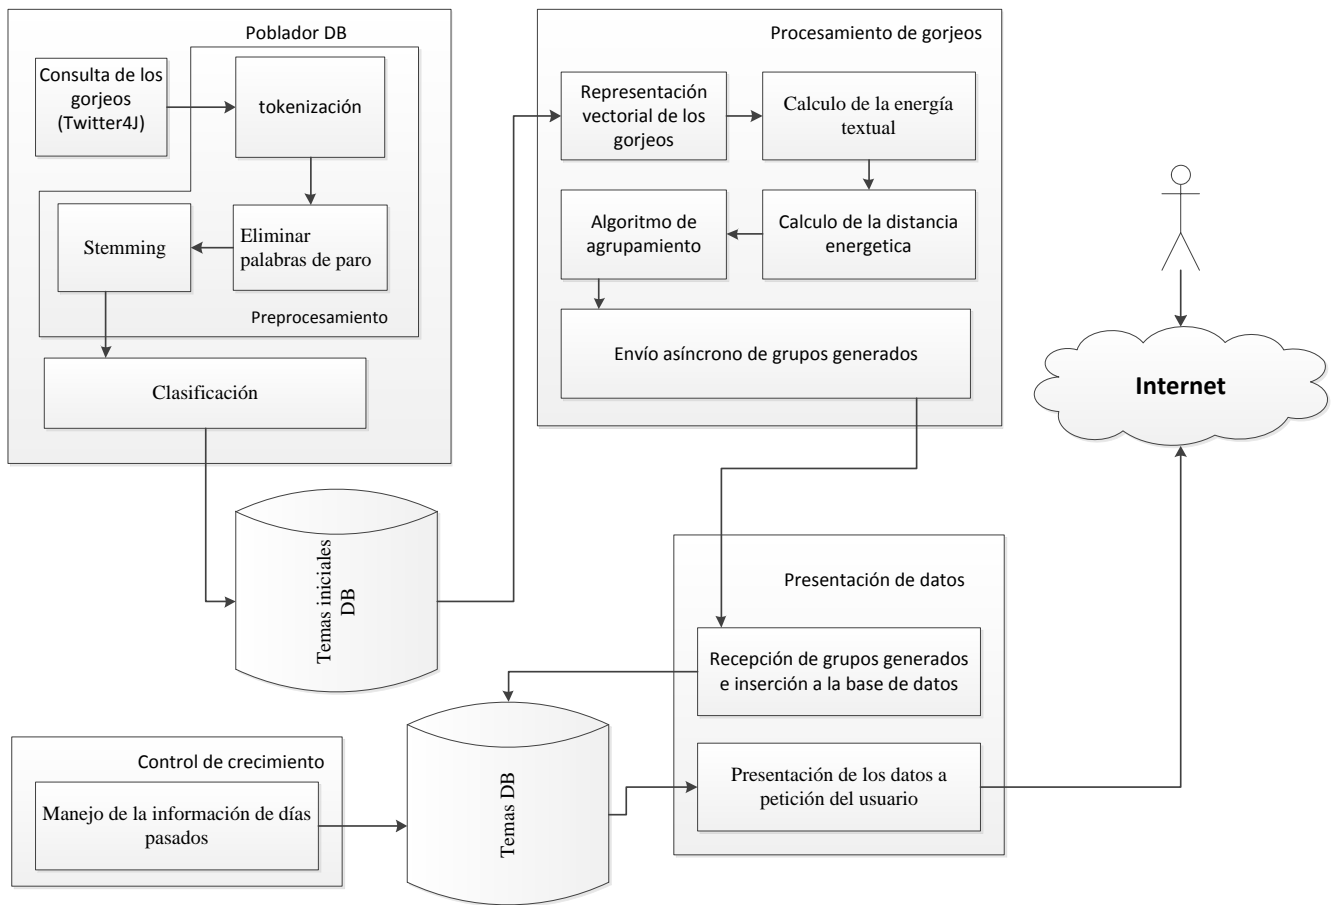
Poblador DB

Consulta de los gorjeos (Twitter4J)

tokenización

Stemming

Eliminar palabras de paro

Preprocesamiento

Clasificación

Procesamiento de gorjeos

Representación vectorial de los gorjeos

Calculo de la energía textual

Algoritmo de agrupamiento

Calculo de la distancia energetica

Envío asíncrono de grupos generados

Internet

Temas iniciales DB

Presentación de datos

Recepción de grupos generados e inserción a la base de datos

Presentación de los datos a petición del usuario

Control de crecimiento

Manejo de la información de días pasados

Temas DB